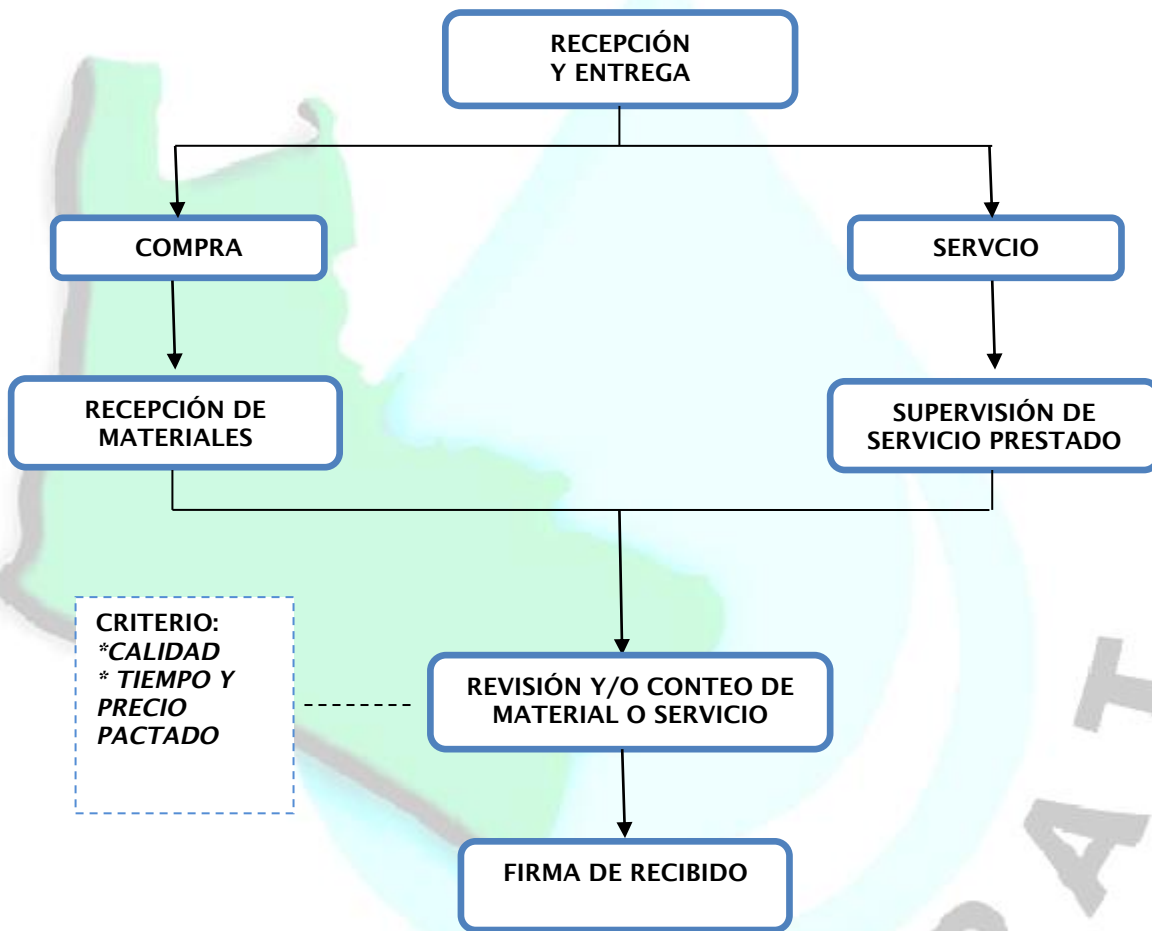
RECEPCIÓN Y ENTREGA

COMPRA

SERVCIO

RECEPCIÓN DE MATERIALES

SUPERVISIÓN DE SERVICIO PRESTADO

CRITERIO:
*CALIDAD
* TIEMPO Y PRECIO PACTADO

REVISIÓN Y/O CONTEO DE MATERIAL O SERVICIO

FIRMA DE RECIBIDO